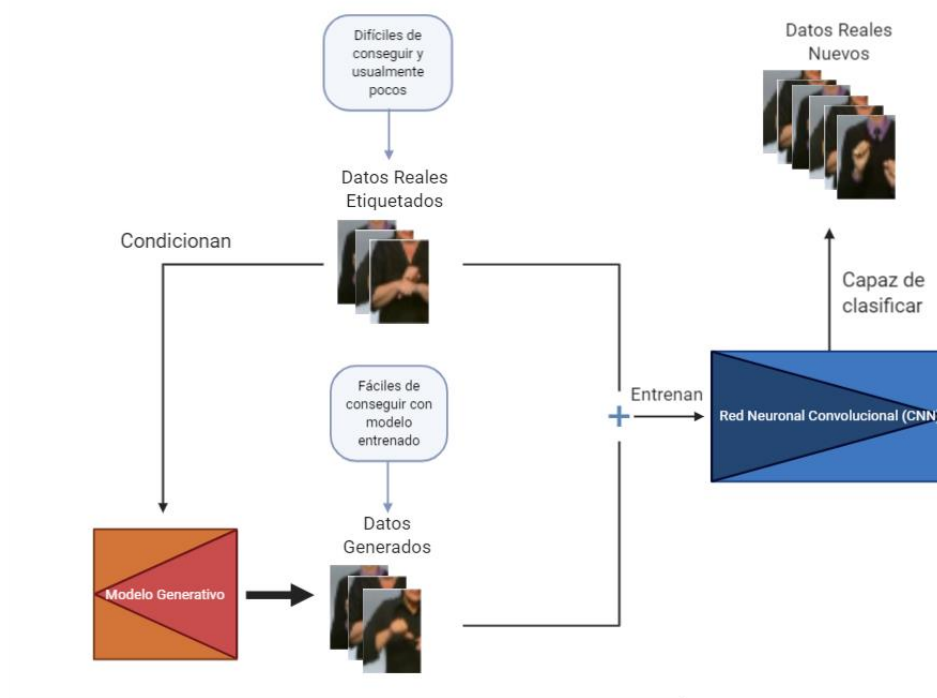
Difíciles de conseguir y usualmente pocos

Datos Reales Nuevos

Datos Reales Etiquetados

Condicionan

Capaz de clasificar

Fáciles de conseguir con modelo entrenado

Entrenan

+

Red Neuronal Convolucional (CNN

Datos Generados

Modelo Generativo